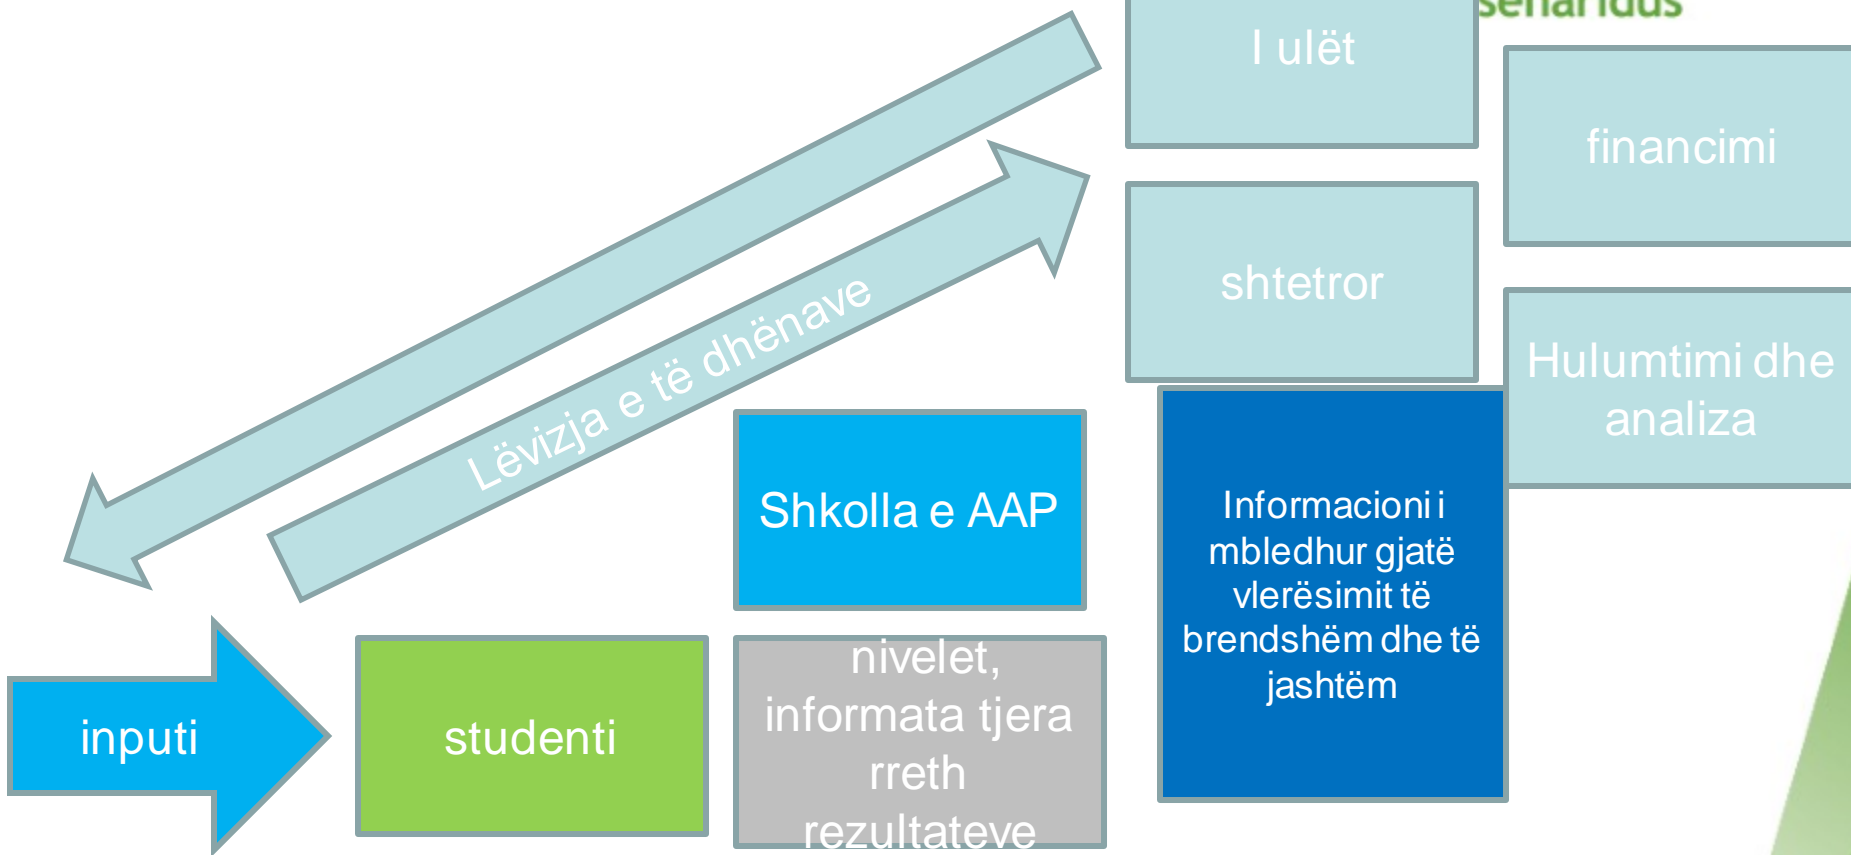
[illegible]

I ulët

financimi

shtetror

Hulumtimi dhe analiza

Lëvizja e të dhënave

Shkolla e AAP

Informacioni i mbledhur gjatë vlerësimit të brendshëm dhe të jashtëm

inputi

studenti

nivelet, informata tjera rreth rezultateve